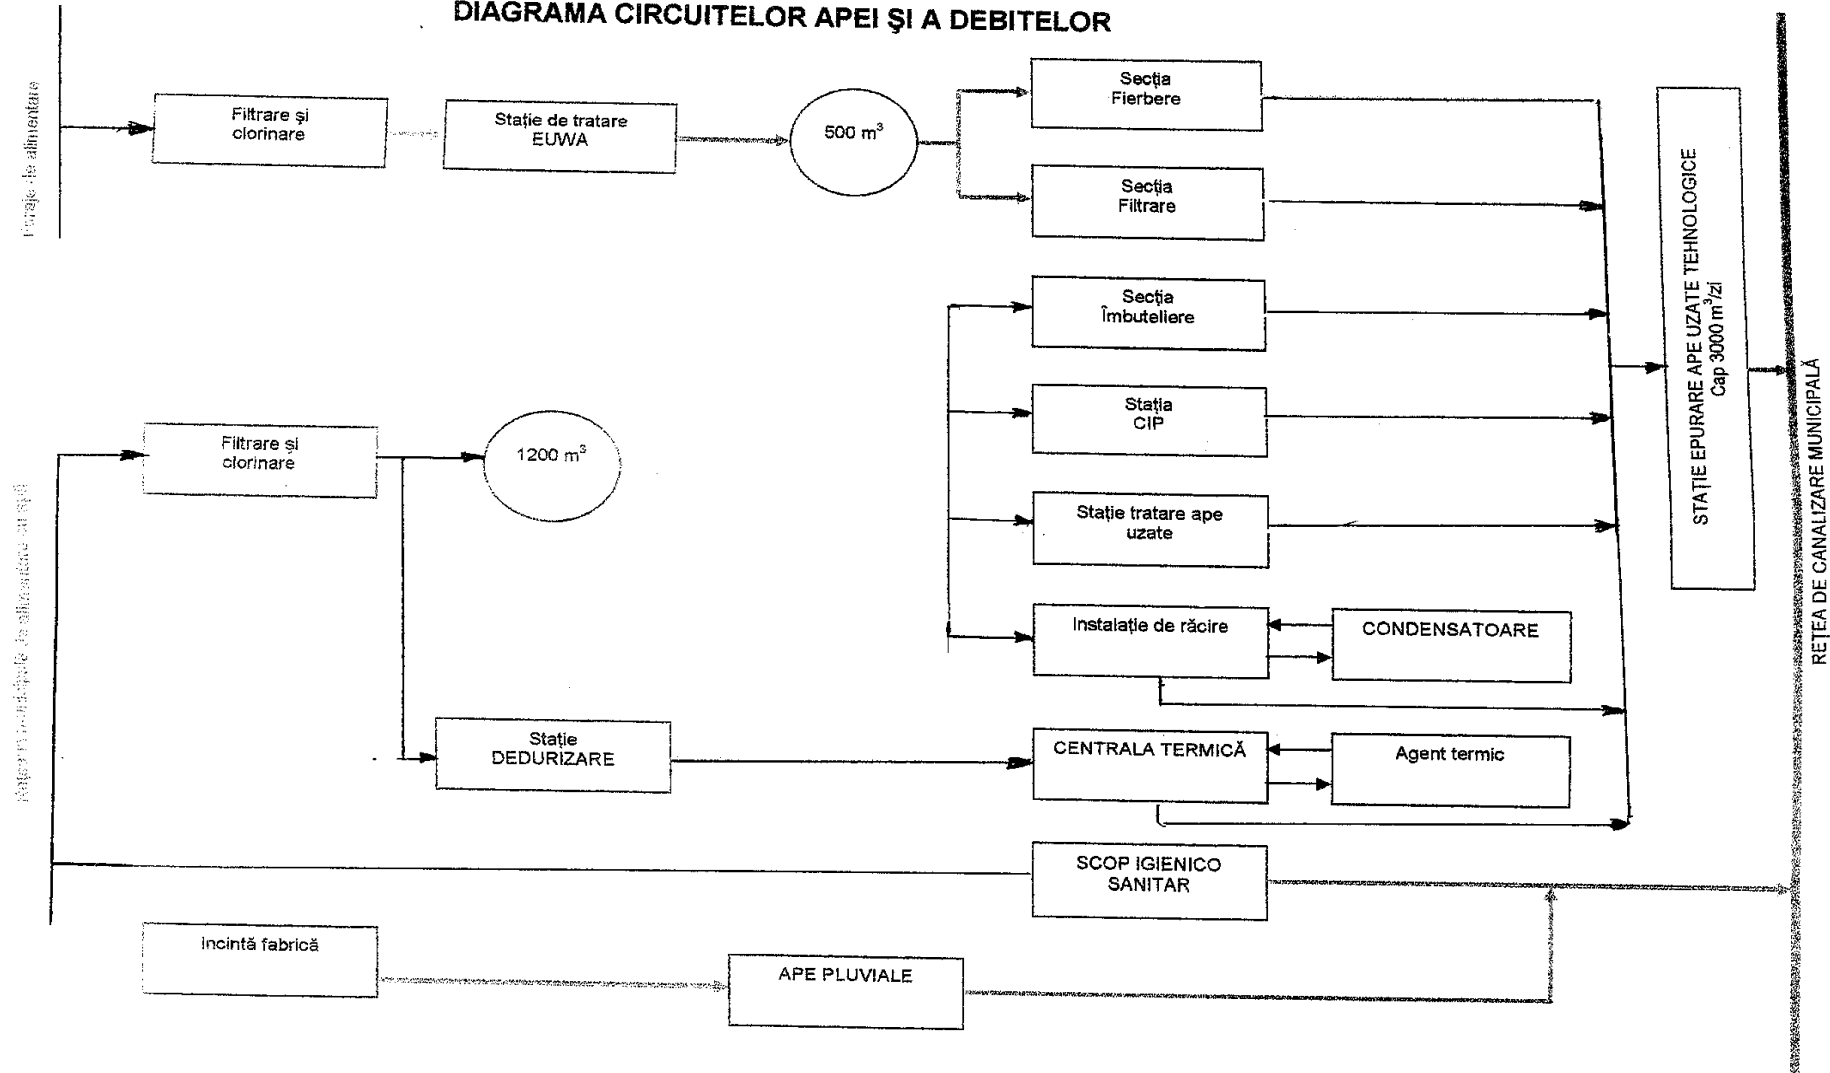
DIAGRAMA CIRCUITELOR APEI ŞI A DEBITELOR

Foraje de alimentare

Filtrare şi clorinare

Stație de tratare EUWA

500 m$^3$

Secția Fierbere

Secția Filtrare

Secția Îmbuteliere

Stația CIP

Stație tratare ape uzate

Instalație de răcire

CONDENSATOARE

Rețea municipală de alimentare cu apă

Filtrare şi clorinare

1200 m$^3$

Stație DEDURIZARE

CENTRALA TERMICĂ

Agent termic

SCOP IGIENICO SANITAR

Incintă fabrică

APE PLUVIALE

STAȚIE EPURARE APE UZATE TEHNOLOGICE Cap 3000 m$^3$/zi

REȚEA DE CANALIZARE MUNICIPALĂ